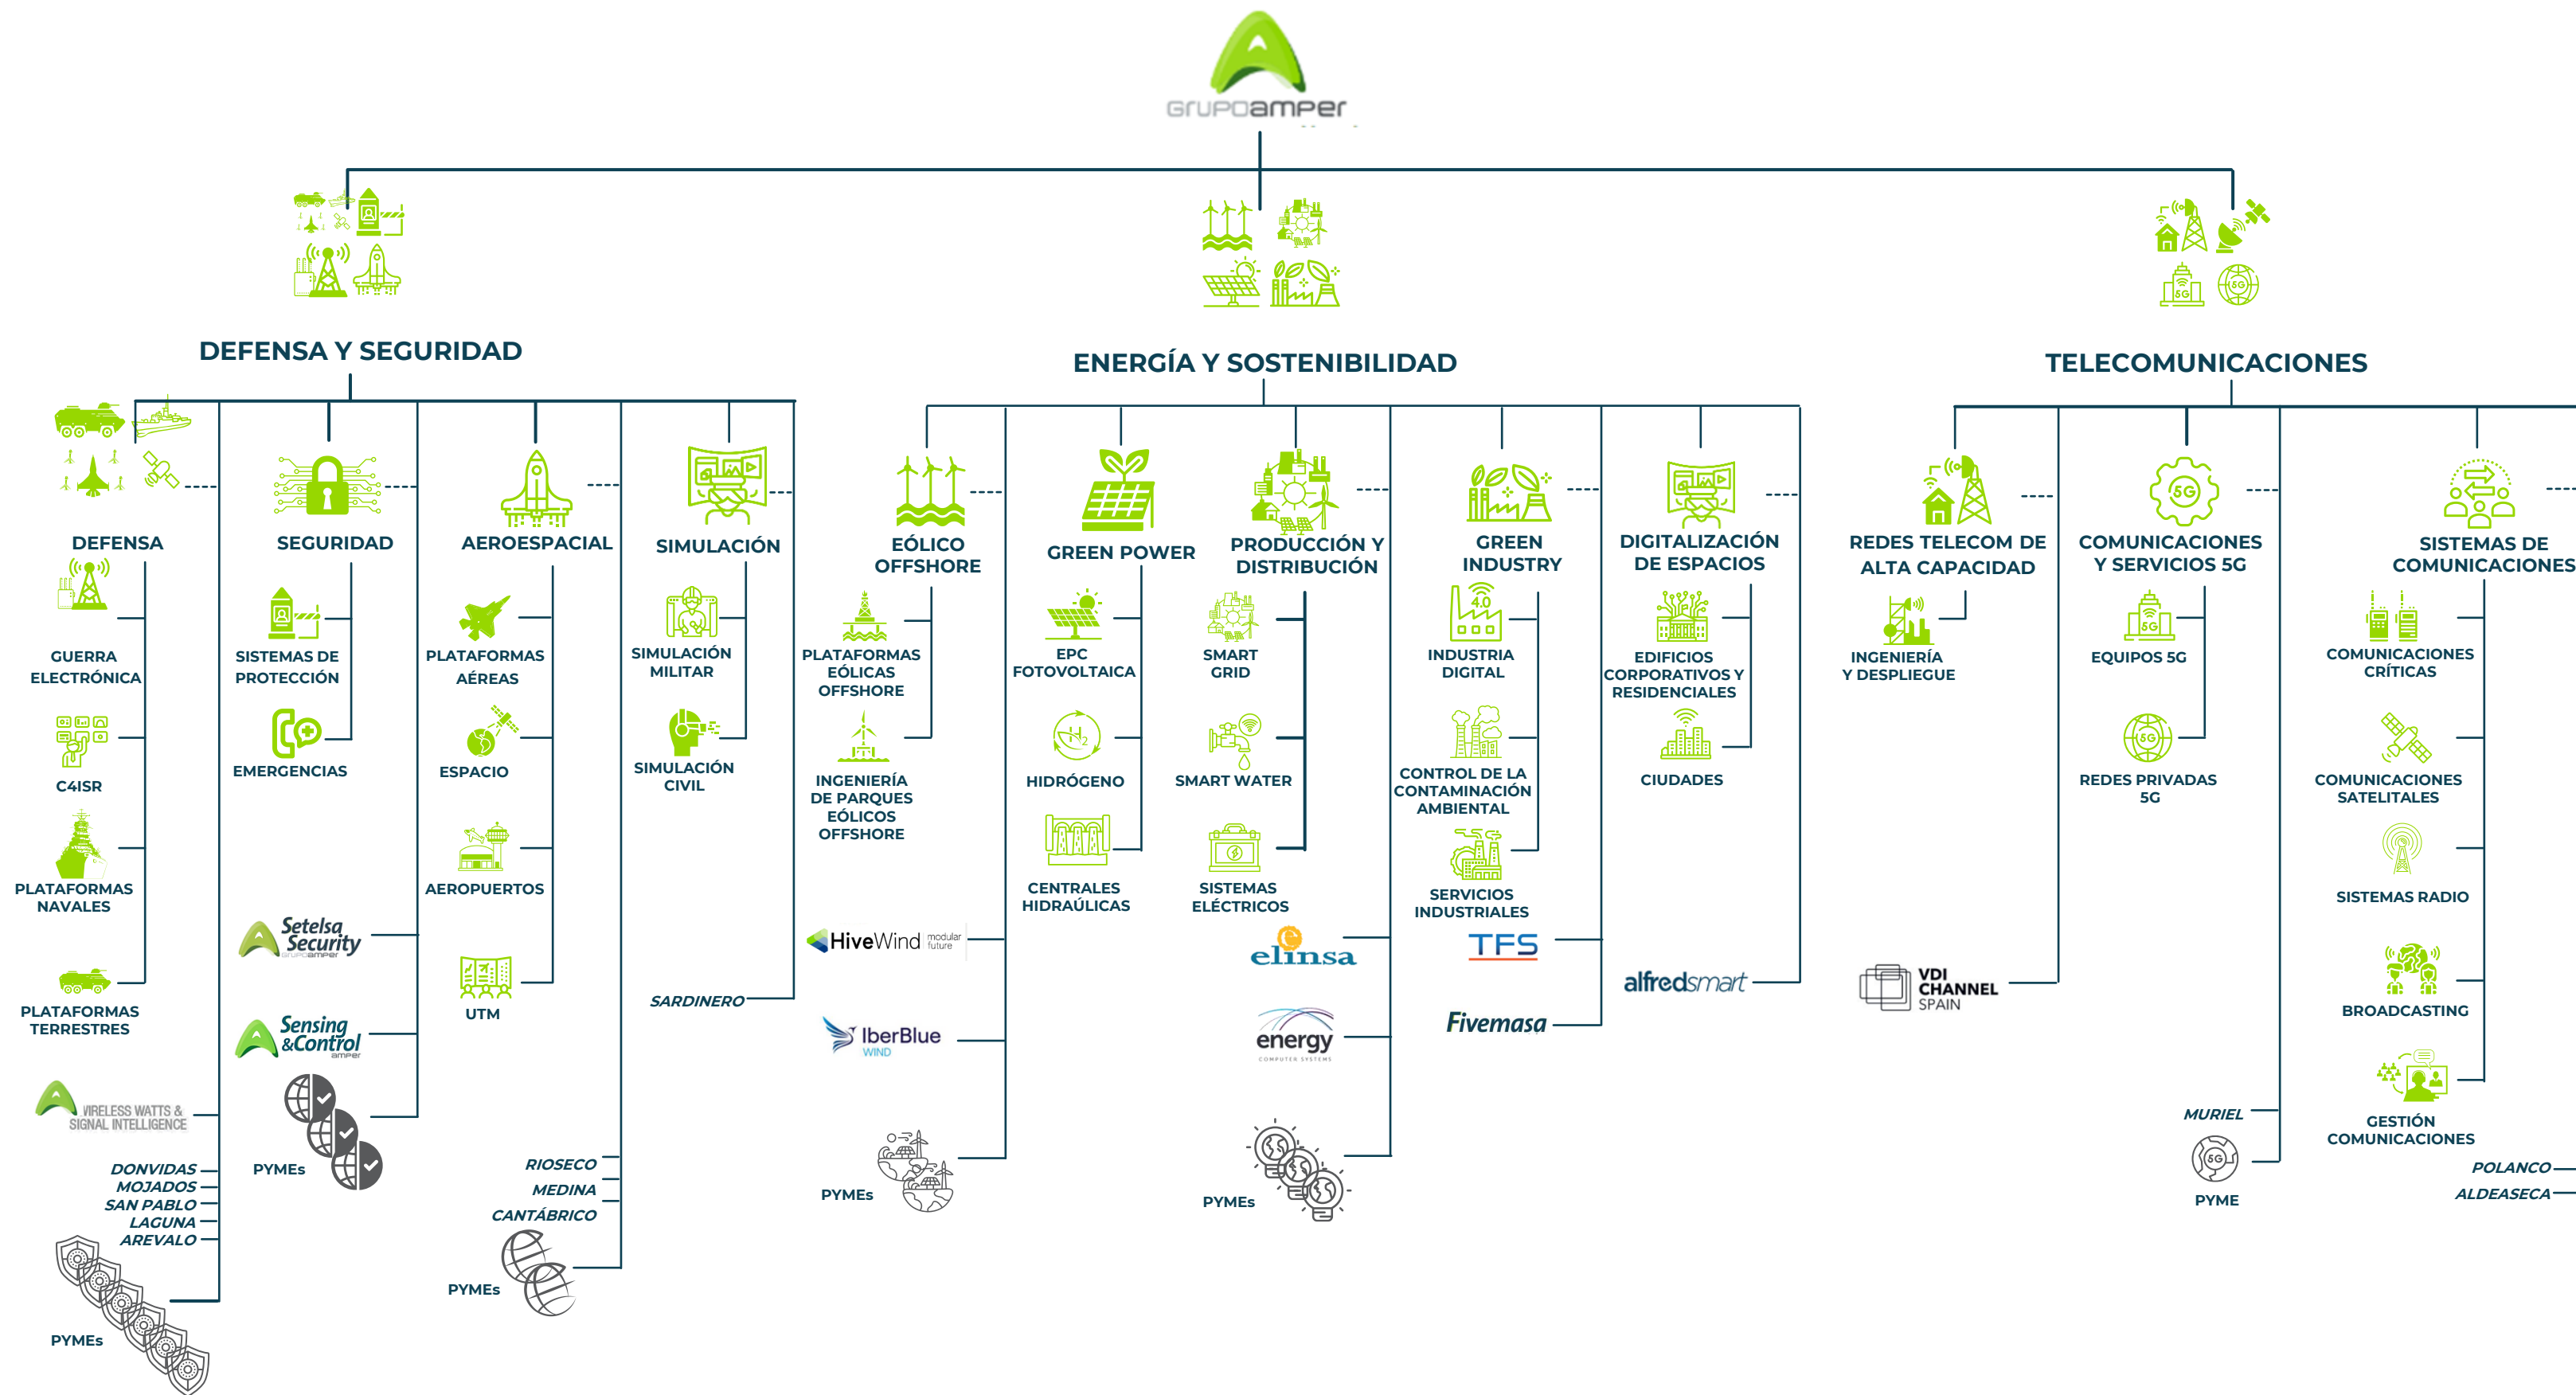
GrupoAmper

DEFENSA Y SEGURIDAD

ENERGÍA Y SOSTENIBILIDAD

TELECOMUNICACIONES

DEFENSA

GUERRA ELECTRÓNICA

C4ISR

PLATAFORMAS NAVALES

PLATAFORMAS TERRESTRES

WIRELESS WATTS & SIGNAL INTELLIGENCE

DONVIDAS
MOJADOS
SAN PABLO
LAGUNA
AREVALO

PYMEs

SEGURIDAD

SISTEMAS DE PROTECCIÓN

EMERGENCIAS

Setelsa Security

Sensing &Control amper

PYMEs

AEROESPACIAL

PLATAFORMAS AÉREAS

ESPACIO

AEROPUERTOS

UTM

RIOSECO
MEDINA
CANTÁBRICO

PYMEs

SIMULACIÓN

SIMULACIÓN MILITAR

SIMULACIÓN CIVIL

SARDINERO

EÓLICO OFFSHORE

PLATAFORMAS EÓLICAS OFFSHORE

INGENIERÍA DE PARQUES EÓLICOS OFFSHORE

HiveWind modular future

IberBlue WIND

PYMEs

GREEN POWER

EPC FOTOVOLTAICA

HIDRÓGENO

CENTRALES HIDRAÚLICAS

PRODUCCIÓN Y DISTRIBUCIÓN

SMART GRID

SMART WATER

SISTEMAS ELÉCTRICOS

elinsa

energy COMPUTER SYSTEMS

PYMEs

GREEN INDUSTRY

INDUSTRIA DIGITAL

CONTROL DE LA CONTAMINACIÓN AMBIENTAL

SERVICIOS INDUSTRIALES

TFS

Fivemasa

DIGITALIZACIÓN DE ESPACIOS

EDIFICIOS CORPORATIVOS Y RESIDENCIALES

CIUDADES

alfredsmart

REDES TELECOM DE ALTA CAPACIDAD

INGENIERÍA Y DESPLIEGUE

VDI CHANNEL SPAIN

COMUNICACIONES Y SERVICIOS 5G

EQUIPOS 5G

REDES PRIVADAS 5G

MURIEL

PYME

SISTEMAS DE COMUNICACIONES

COMUNICACIONES CRÍTICAS

COMUNICACIONES SATELITALES

SISTEMAS RADIO

BROADCASTING

GESTIÓN COMUNICACIONES

POLANCO
ALDEASECA